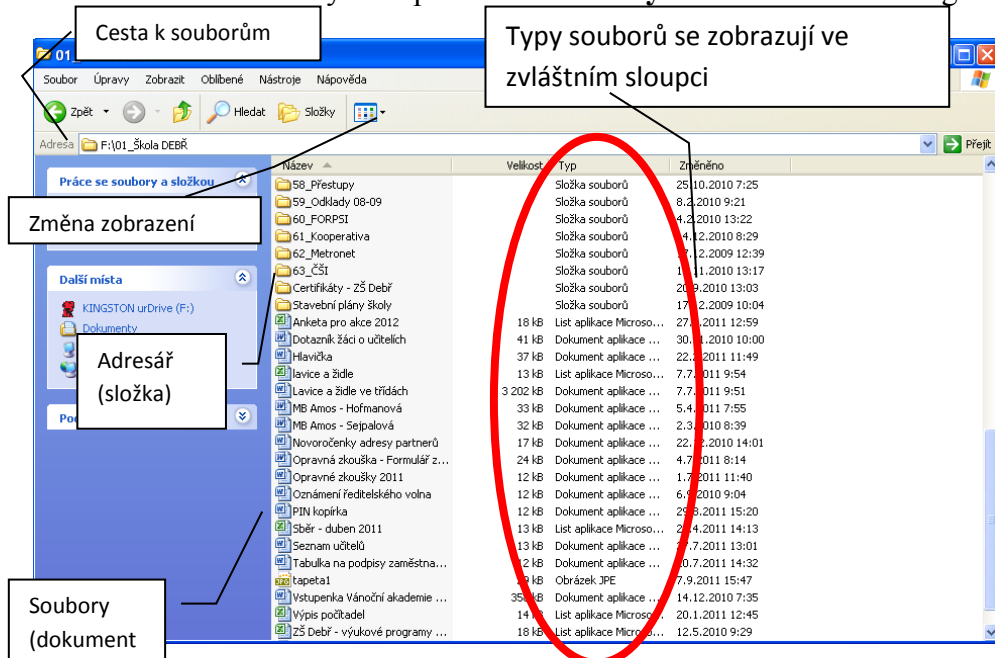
Cesta k souborům

Typy souborů se zobrazují ve zvláštním sloupci

01_

Soubor Úpravy Zobrazit Oblíbené Nástroje Nápověda

Zpět Hledat Složky

Adresa F:\01_Škola DEBŘ

Přejít

Práce se soubory a složkou

Změna zobrazení

Další místa

KINGSTON urDrive (F:)

Dokumenty

Adresář (složka)

Po

| Název | Velikost | Typ | Změněno |
|---|---|---|---|
| 58_Přestupy | | Složka souborů | 25.10.2010 7:25 |
| 59_Odklady 08-09 | | Složka souborů | 8.2.2010 9:21 |
| 60_FORPSI | | Složka souborů | 4.2.2010 13:22 |
| 61_Kooperativa | | Složka souborů | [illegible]4.12.2010 8:29 |
| 62_Metronet | | Složka souborů | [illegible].2009 12:39 |
| 63_ČŠI | | Složka souborů | 1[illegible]1.2010 13:17 |
| Certifikáty - ZŠ Debř | | Složka souborů | 2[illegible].9.2010 13:03 |
| Stavební plány školy | | Složka souborů | 17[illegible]2.2009 10:04 |
| Anketa pro akce 2012 | 18 kB | List aplikace Microso... | 27.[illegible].2011 12:59 |
| Dotazník žáci o učitelích | 41 kB | Dokument aplikace ... | 30.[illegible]1.2010 10:00 |
| Hlavička | 37 kB | Dokument aplikace ... | 22.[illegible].2011 11:49 |
| lavice a židle | 13 kB | List aplikace Microso... | 7.7.2011 9:54 |
| Lavice a židle ve třídách | 3 202 kB | Dokument aplikace ... | 7.7.2011 9:51 |
| MB Amos - Hofmanová | 33 kB | Dokument aplikace ... | 5.4.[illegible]011 7:55 |
| MB Amos - Sejpalová | 32 kB | Dokument aplikace ... | 2.3.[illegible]010 8:39 |
| Novoročenky adresy partnerů | 17 kB | Dokument aplikace ... | 22.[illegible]2.2010 14:01 |
| Opravná zkouška - Formulář z... | 24 kB | Dokument aplikace ... | 4.7.2011 8:14 |
| Opravné zkoušky 2011 | 12 kB | Dokument aplikace ... | 1.7.2011 11:40 |
| Oznámení ředitelského volna | 12 kB | Dokument aplikace ... | 6.9.2010 9:04 |
| PIN kopírka | 12 kB | Dokument aplikace ... | 29.3.2011 15:20 |
| Sběr - duben 2011 | 13 kB | List aplikace Microso... | 2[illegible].4.2011 14:13 |
| Seznam učitelů | 13 kB | Dokument aplikace ... | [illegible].7.2011 13:01 |
| Tabulka na podpisy zaměstna... | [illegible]2 kB | Dokument aplikace ... | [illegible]0.7.2011 14:32 |
| tapeta1 | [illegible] kB | Obrázek JPE | 7.9.2011 15:47 |
| Vstupenka Vánoční akademie ... | 35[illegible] kB | Dokument aplikace ... | 14.12.2010 7:35 |
| Výpis počítadel | 14 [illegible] | List aplikace Microso... | 20.1.2011 12:45 |
| ZŠ Debř - výukové programy ... | 18 kB | List aplikace Micro... | 12.5.2010 9:29 |

Soubory (dokument